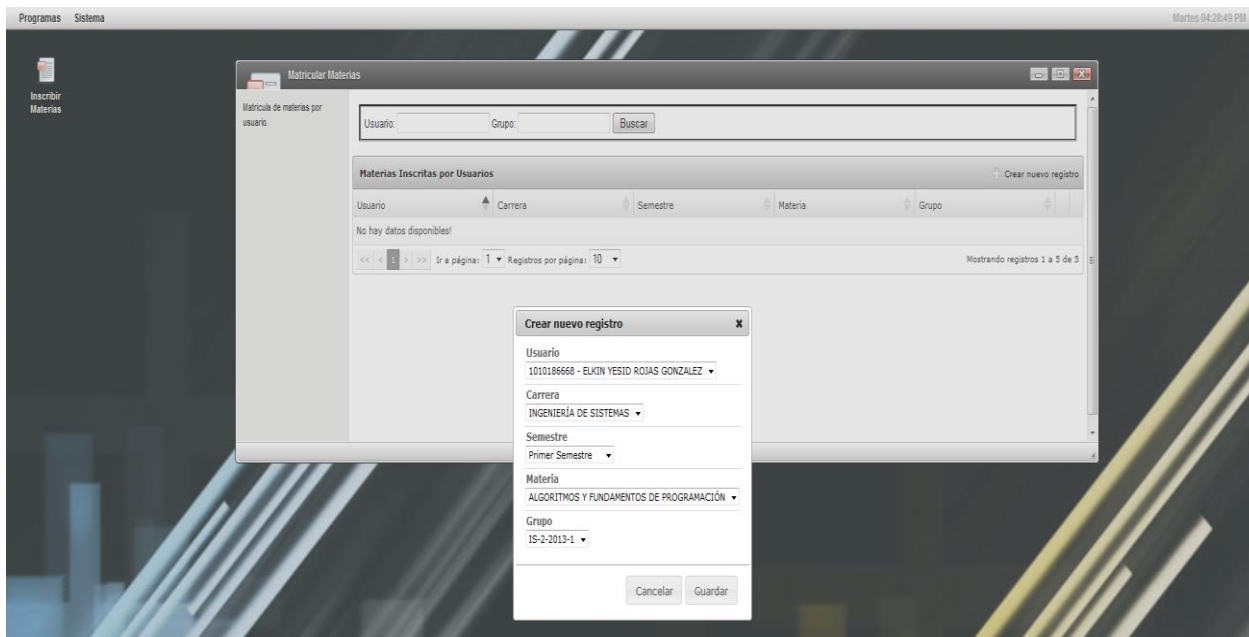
Programas Sistema

Martes 04:28:49 PM

Inscribir Materias

Matricular Materias

Matricula de materias por usuario.

Usuario: Grupo: Buscar

Materias Inscritas por Usuarios

Crear nuevo registro

| Usuario | Carrera | Semestre | Materia | Grupo |
|---|---|---|---|---|
| No hay datos disponibles! | | | | |

<< < 1 > >> Ir a página: 1 Registros por página: 10

Mostrando registros 1 a 5 de 5

Crear nuevo registro

x

Usuario

1010186668 - ELKIN YESID ROJAS GONZALEZ

Carrera

INGENIERÍA DE SISTEMAS

Semestre

Primer Semestre

Materia

ALGORITMOS Y FUNDAMENTOS DE PROGRAMACIÓN

Grupo

IS-2-2013-1

Cancelar Guardar